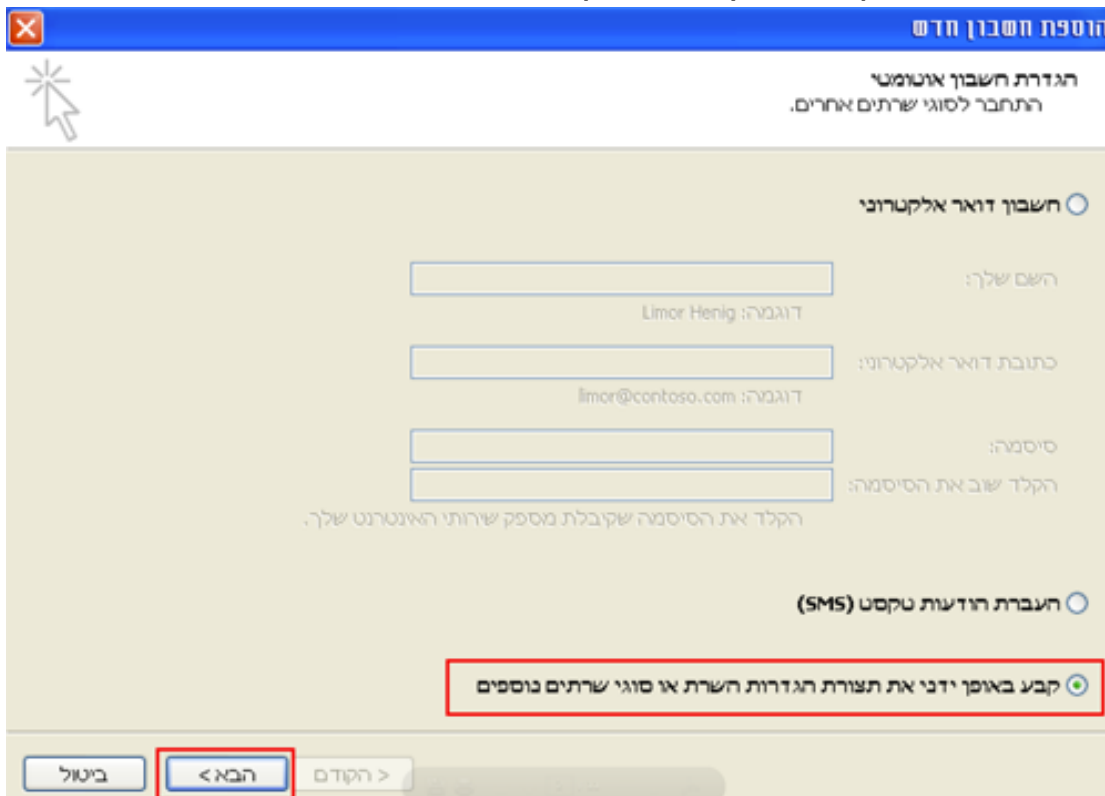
הוספת חשבון חדש

הגדרת חשבון אוטומטי
התחבר לסוגי שרתים אחרים.

חשבון דואר אלקטרוני

השם שלך:
דוגמה: Limor Henig

כתובת דואר אלקטרוני:
דוגמה: limor@contoso.com

סיסמה:
הקלד שוב את הסיסמה:
הקלד את הסיסמה שקיבלת מספק שירותי האינטרנט שלך.

העברת הודעות טקסט (SMS)

קבע באופן ידני את תצורת הגדרות השרת או סוגי שרתים נוספים

< הקודם
הבא >
ביטול